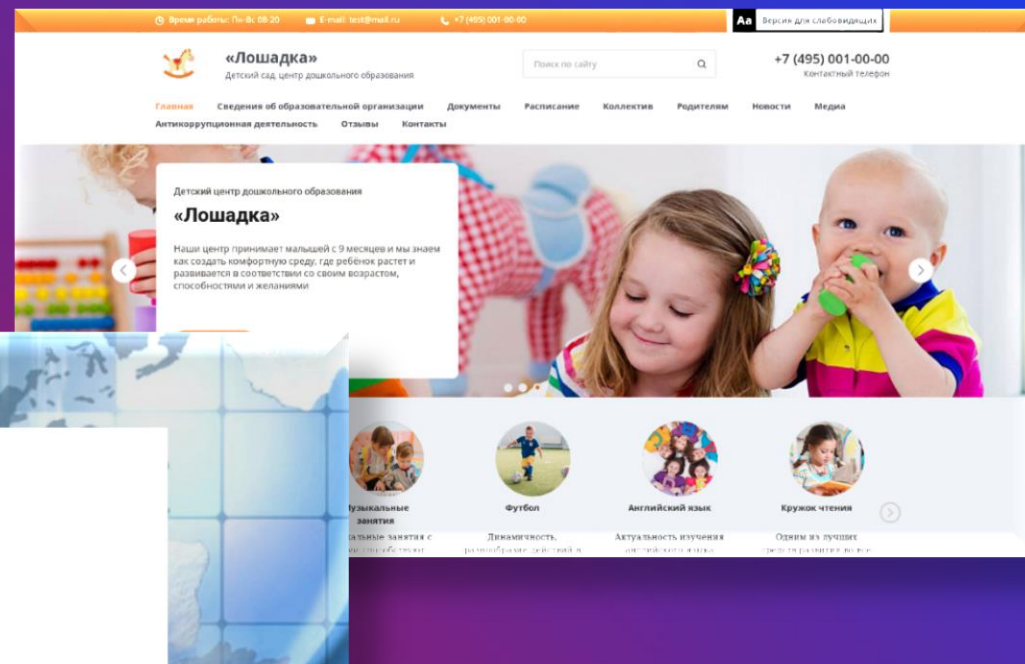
Время работы: Пн-Вс 08-20 E-mail: test@mail.ru +7 (495) 001-00-00

Aa Версия для слабовидящих

«Лошадка»
Детский сад, центр дошкольного образования

Поиск по сайту

+7 (495) 001-00-00
Контактный телефон

Главная Сведения об образовательной организации Документы Расписание Коллектив Родителям Новости Медиа Антикоррупционная деятельность Отзывы Контакты

Детский центр дошкольного образования
«Лошадка»
Наш центр принимает малышей с 9 месяцев и мы знаем как создать комфортную среду, где ребёнок растет и развивается в соответствии со своим возрастом, способностями и желаниями

Музыкальные занятия
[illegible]альные занятия с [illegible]

Футбол
Динамичность, разнообразие действий и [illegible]

Английский язык
Актуальность изучения английского языка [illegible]

Кружок чтения
Одним из лучших средств развития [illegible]